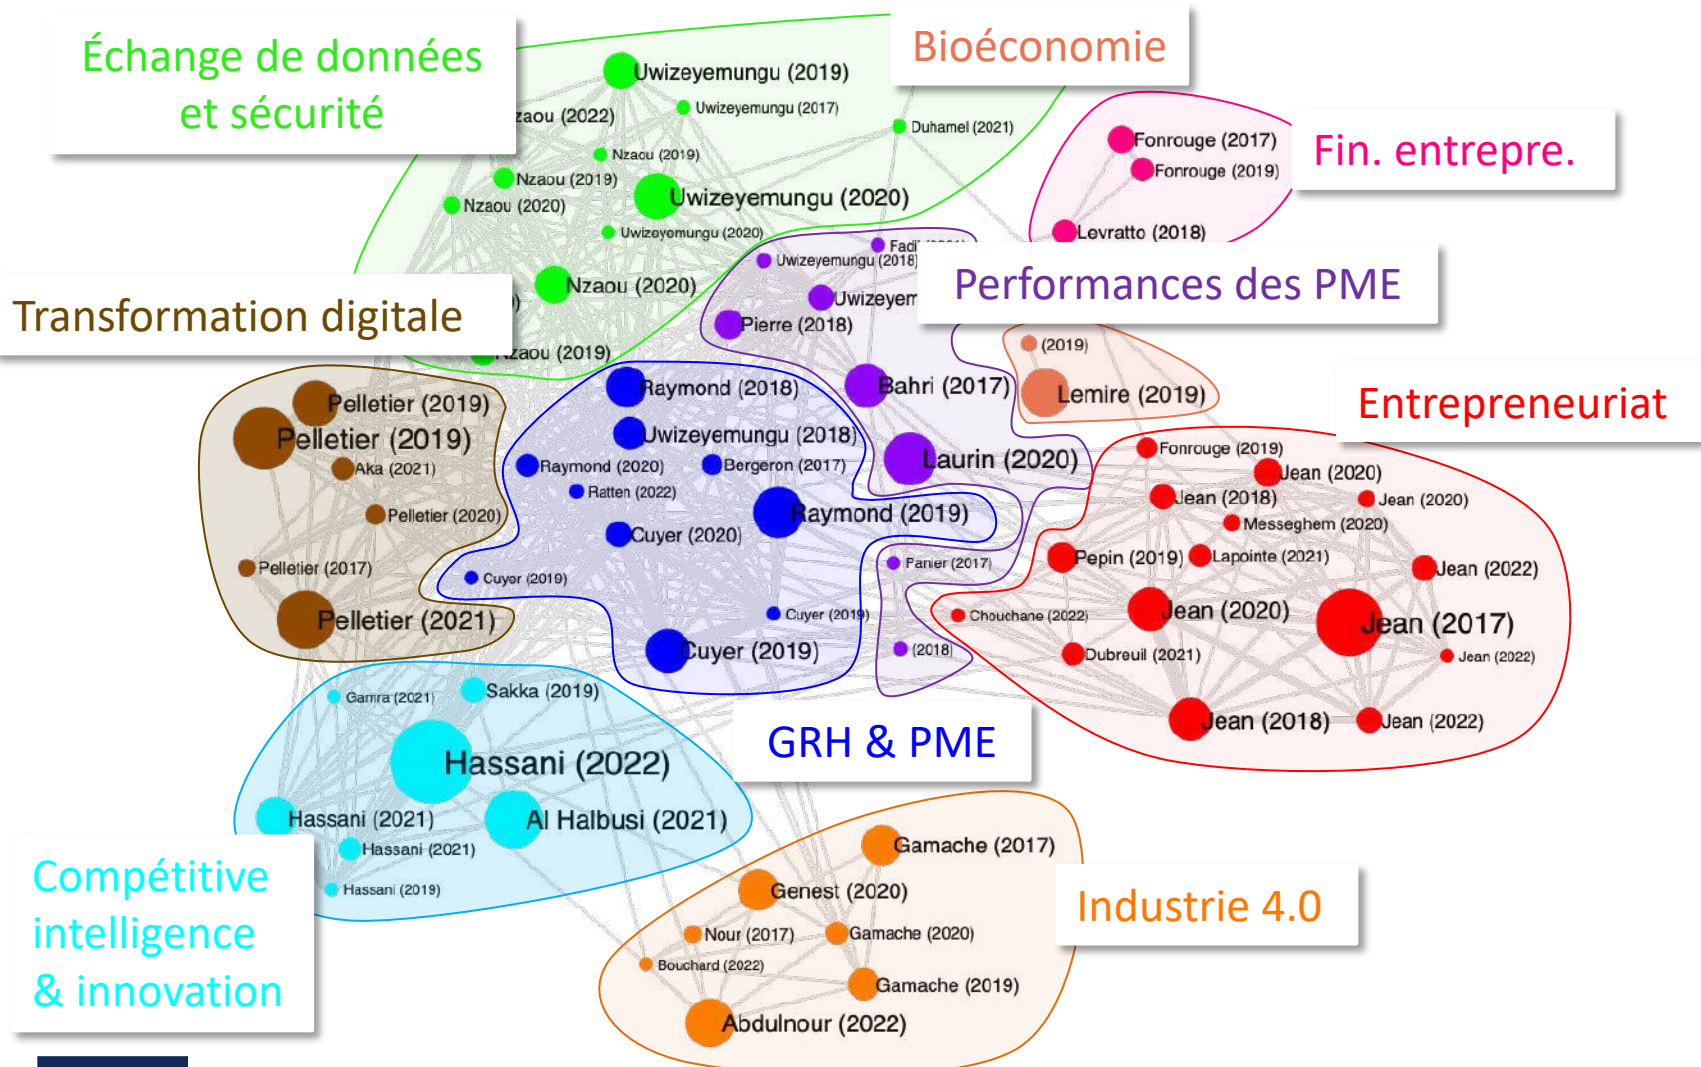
Échange de données et sécurité

Bioéconomie

Uwizeyemungu (2019)
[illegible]zaou (2022)
Uwizeyemungu (2017)
Duhamel (2021)
Nzaou (2019)
Nzaou (2019)
Nzaou (2020)
Uwizeyemungu (2020)
Uwizeyemungu (2020)
Nzaou (2020)
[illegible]zaou (2019)

Fin. entrepre.

Fonrouge (2017)
Fonrouge (2019)
Levratto (2018)

Fadi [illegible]
Uwizeyemungu (2018)
Uwizeyem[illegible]
Pierre (2018)

Performances des PME

Transformation digitale

(2019)
Lemire (2019)
Bahri (2017)
Laurin (2020)

Pelletier (2019)
Pelletier (2019)
Aka (2021)
Pelletier (2020)
Pelletier (2017)
Pelletier (2021)

Raymond (2018)
Uwizeyemungu (2018)
Raymond (2020)
Bergeron (2017)
Ratten (2022)
Raymond (2019)
Cuyer (2020)
Cuyer (2019)
Cuyer (2019)
Cuyer (2019)
Panier (2017)
(2018)

Entrepreneuriat

Fonrouge (2019)
Jean (2020)
Jean (2018)
Jean (2020)
Messeghem (2020)
Pepin (2019)
Lapointe (2021)
Jean (2022)
Chouchane (2022)
Jean (2020)
Jean (2017)
Dubreuil (2021)
Jean (2022)
Jean (2018)
Jean (2022)

Gamra (2021)
Sakka (2019)
Hassani (2022)
Hassani (2021)
Al Halbusi (2021)
Hassani (2021)
Hassani (2019)

GRH & PME

Compétitive intelligence & innovation

Gamache (2017)
Genest (2020)
Nour (2017)
Gamache (2020)
Bouchard (2022)
Gamache (2019)
Abdulnour (2022)

Industrie 4.0